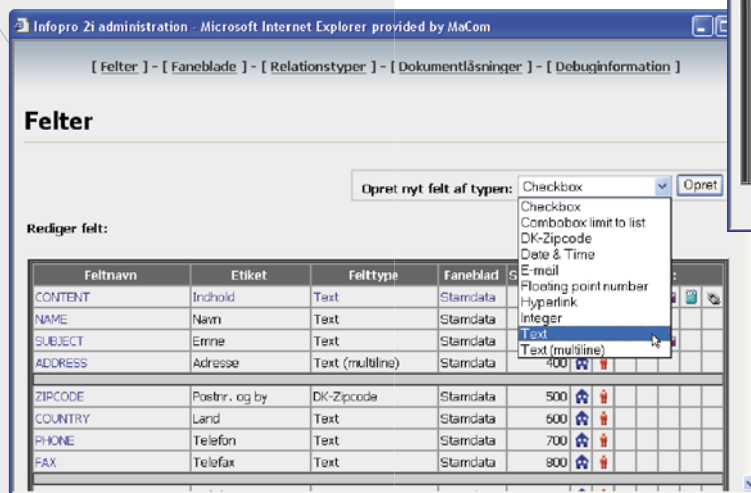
Infopro 2i administration - Microsoft Internet Explorer provided by MaCom

[ Felter ] - [ Faneblade ] - [ Relationstyper ] - [ Dokumentlåsninger ] - [ Debuginformation ]

Felter

Opret nyt felt af typen: Checkbox Opret

Checkbox
Combobox limit to list
DK-Zipcode
Date & Time
E-mail
Floating point number
Hyperlink
Integer
Text
Text (multiline)

Rediger felt:

| Feltnavn | Etiket | Felttype | Faneblad | S |
|---|---|---|---|---|
| CONTENT | Indhold | Text | Stamdata | |
| NAME | Navn | Text | Stamdata | |
| SUBJECT | Emne | Text | Stamdata | |
| ADDRESS | Adresse | Text (multiline) | Stamdata | 400 |
| ZIPCODE | Postnr. og by | DK-Zipcode | Stamdata | 500 |
| COUNTRY | Land | Text | Stamdata | 600 |
| PHONE | Telefon | Text | Stamdata | 700 |
| FAX | Telefax | Text | Stamdata | 800 |